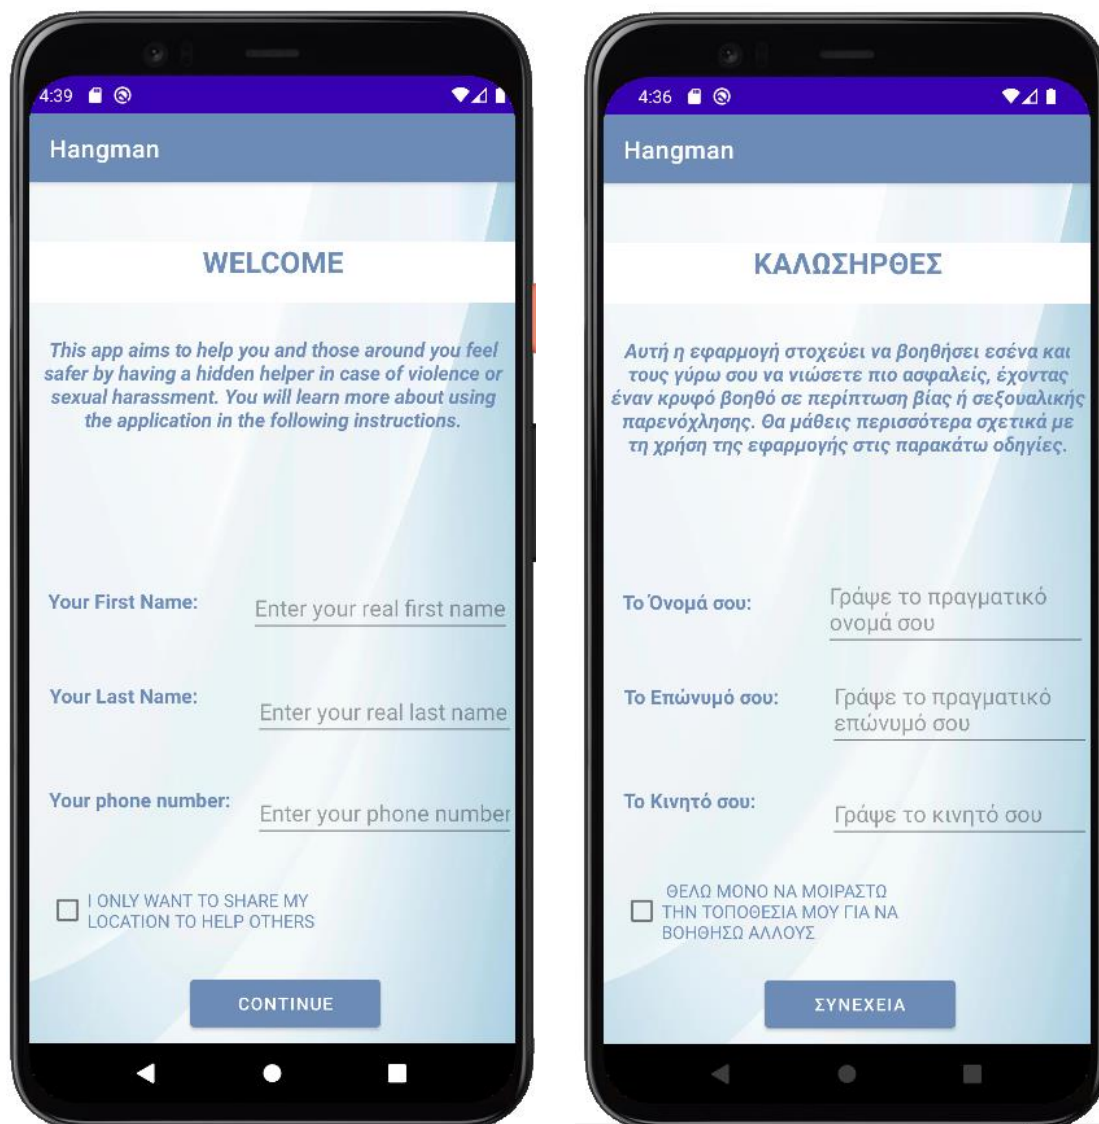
4:39

Hangman

WELCOME

This app aims to help you and those around you feel safer by having a hidden helper in case of violence or sexual harassment. You will learn more about using the application in the following instructions.

Your First Name: Enter your real first name

Your Last Name: Enter your real last name

Your phone number: Enter your phone number

I ONLY WANT TO SHARE MY LOCATION TO HELP OTHERS

CONTINUE

4:36

Hangman

ΚΑΛΩΣΗΡΘΕΣ

Αυτή η εφαρμογή στοχεύει να βοηθήσει εσένα και τους γύρω σου να νιώσετε πιο ασφαλείς, έχοντας έναν κρυφό βοηθό σε περίπτωση βίας ή σεξουαλικής παρενόχλησης. Θα μάθεις περισσότερα σχετικά με τη χρήση της εφαρμογής στις παρακάτω οδηγίες.

Το Όνομά σου: Γράψε το πραγματικό ονομά σου

Το Επώνυμό σου: Γράψε το πραγματικό επώνυμό σου

Το Κινητό σου: Γράψε το κινητό σου

ΘΕΛΩ ΜΟΝΟ ΝΑ ΜΟΙΡΑΣΤΩ ΤΗΝ ΤΟΠΟΘΕΣΙΑ ΜΟΥ ΓΙΑ ΝΑ ΒΟΗΘΗΣΩ ΑΛΛΟΥΣ

ΣΥΝΕΧΕΙΑ